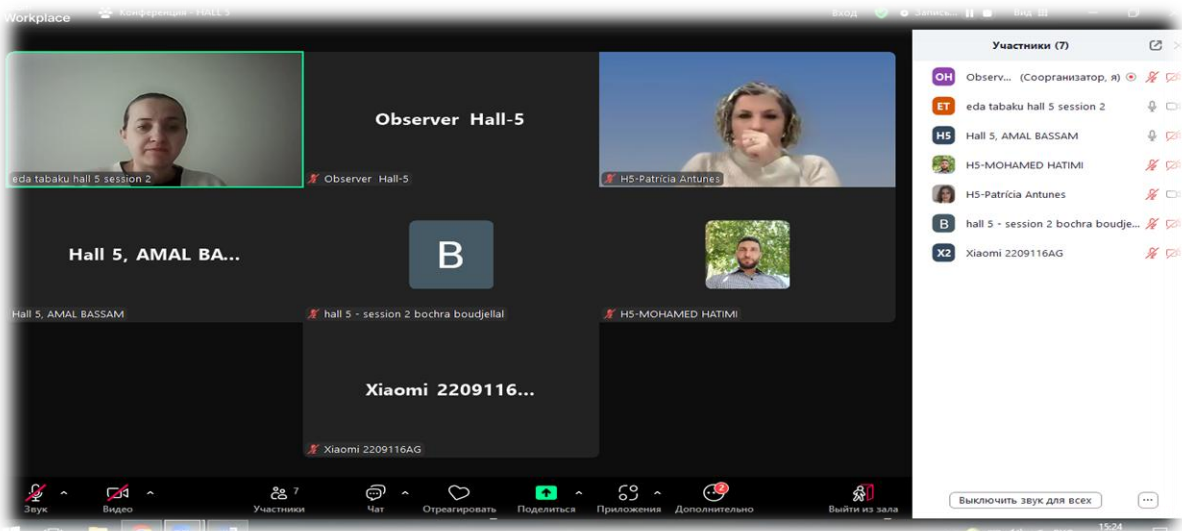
Workplace Конференция - HALL 5

Вход Запись... Вид

eda tabaku hall 5 session 2

Observer Hall-5

Observer Hall-5

H5-Patrícia Antunes

Hall 5, AMAL BA...

Hall 5, AMAL BASSAM

B

hall 5 - session 2 bochra boudjellal

H5-MOHAMED HATIMI

Xiaomi 2209116...

Xiaomi 2209116AG

Участники (7)

OH Observ... (Соорганизатор, я)

ET eda tabaku hall 5 session 2

H5 Hall 5, AMAL BASSAM

H5-MOHAMED HATIMI

H5-Patrícia Antunes

B hall 5 - session 2 bochra boudje...

X2 Xiaomi 2209116AG

Звук

Видео

7 Участники

Чат

Отреагировать

Поделиться

Приложения

2 Дополнительно

Выйти из зала

Выключить звук для всех

...

15:24